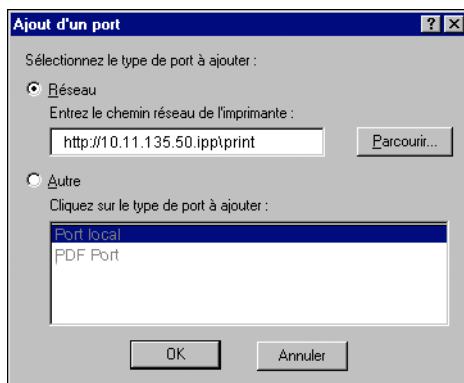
Ajout d'un port

?

Sélectionnez le type de port à ajouter :

Réseau

Entrez le chemin réseau de l'imprimante :

http://10.11.135.50.ipp\print

Parcourir...

Autre

Cliquez sur le type de port à ajouter :

Port local

PDF Port

OK

Annuler